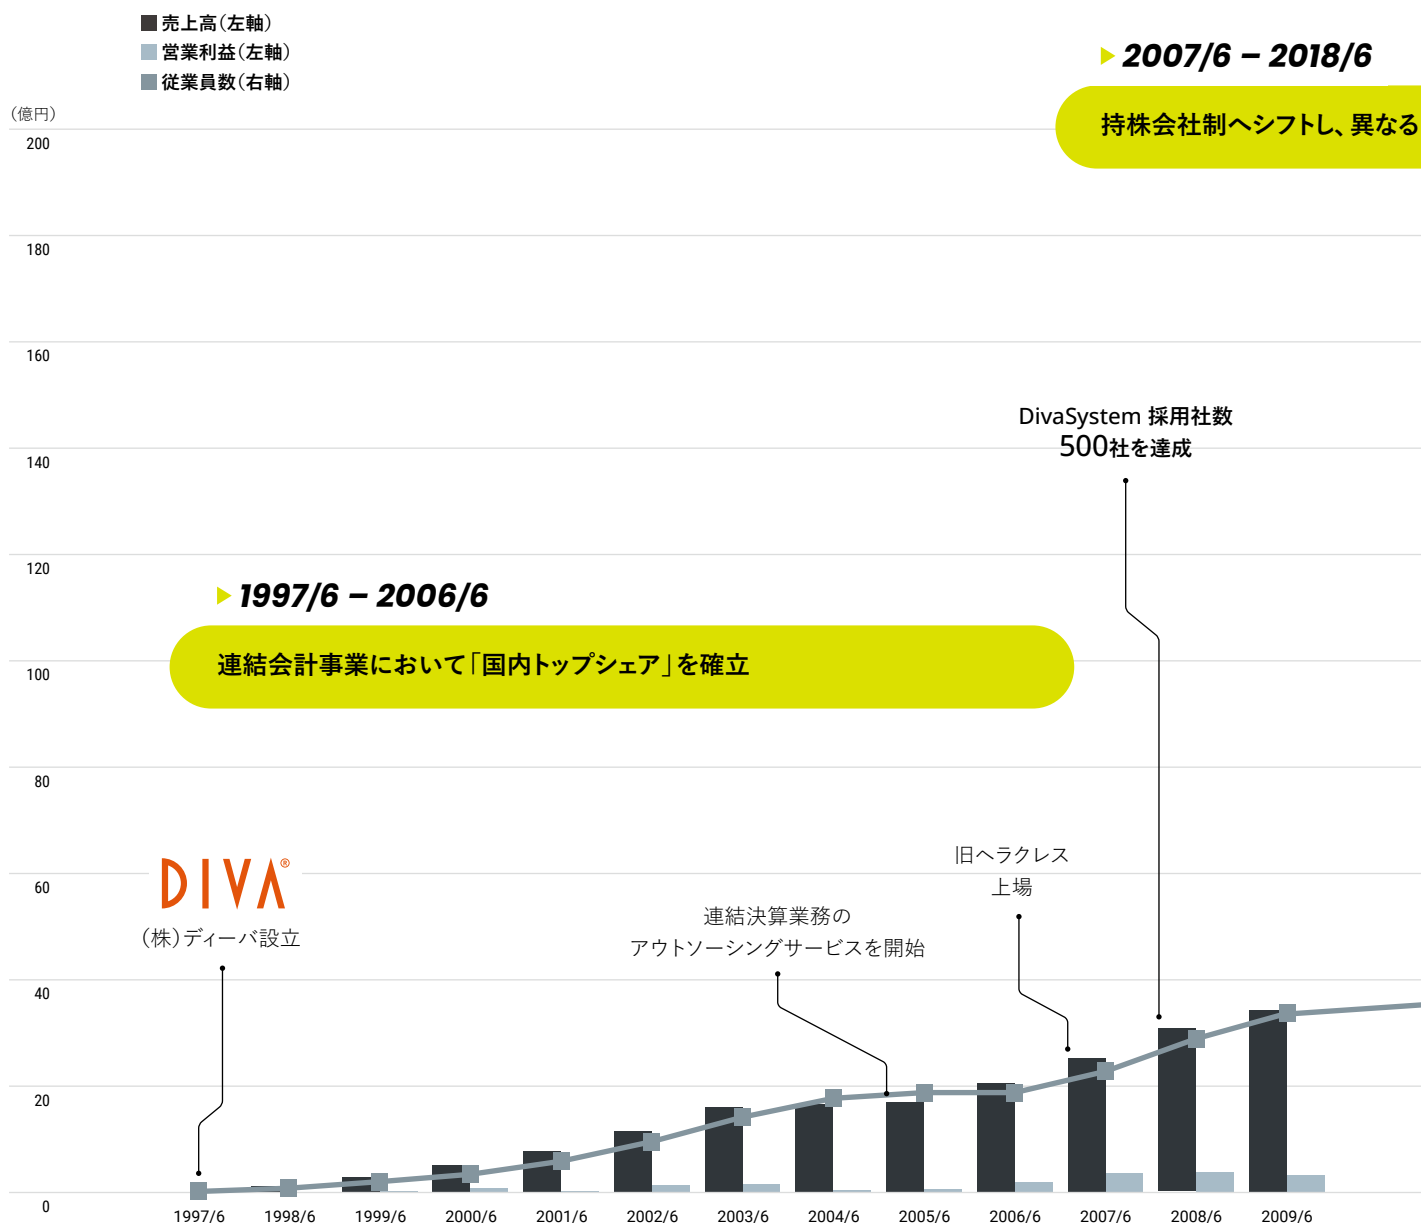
売上高（左軸）
営業利益（左軸）
従業員数（右軸）

（億円）
200
180
160
140
120
100
80
60
40
20
0

2007/6 – 2018/6
持株会社制へシフトし、異なる

DivaSystem 採用社数
500社を達成

1997/6 – 2006/6
連結会計事業において「国内トップシェア」を確立

DIVA®
（株）ディーバ設立

連結決算業務の
アウトソーシングサービスを開始

旧ヘラクレス
上場

1997/6
1998/6
1999/6
2000/6
2001/6
2002/6
2003/6
2004/6
2005/6
2006/6
2007/6
2008/6
2009/6